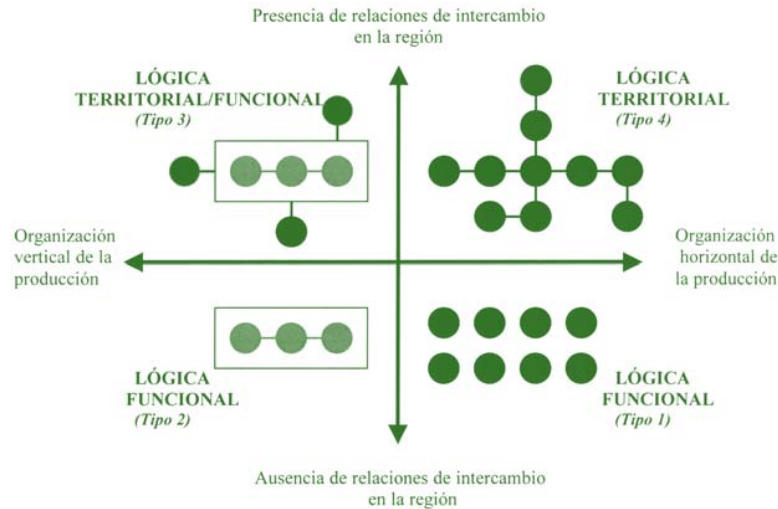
Presencia de relaciones de intercambio en la región

LÓGICA TERRITORIAL/FUNCIONAL (Tipo 3)

LÓGICA TERRITORIAL (Tipo 4)

Organización vertical de la producción

Organización horizontal de la producción

LÓGICA FUNCIONAL (Tipo 2)

LÓGICA FUNCIONAL (Tipo 1)

Ausencia de relaciones de intercambio en la región